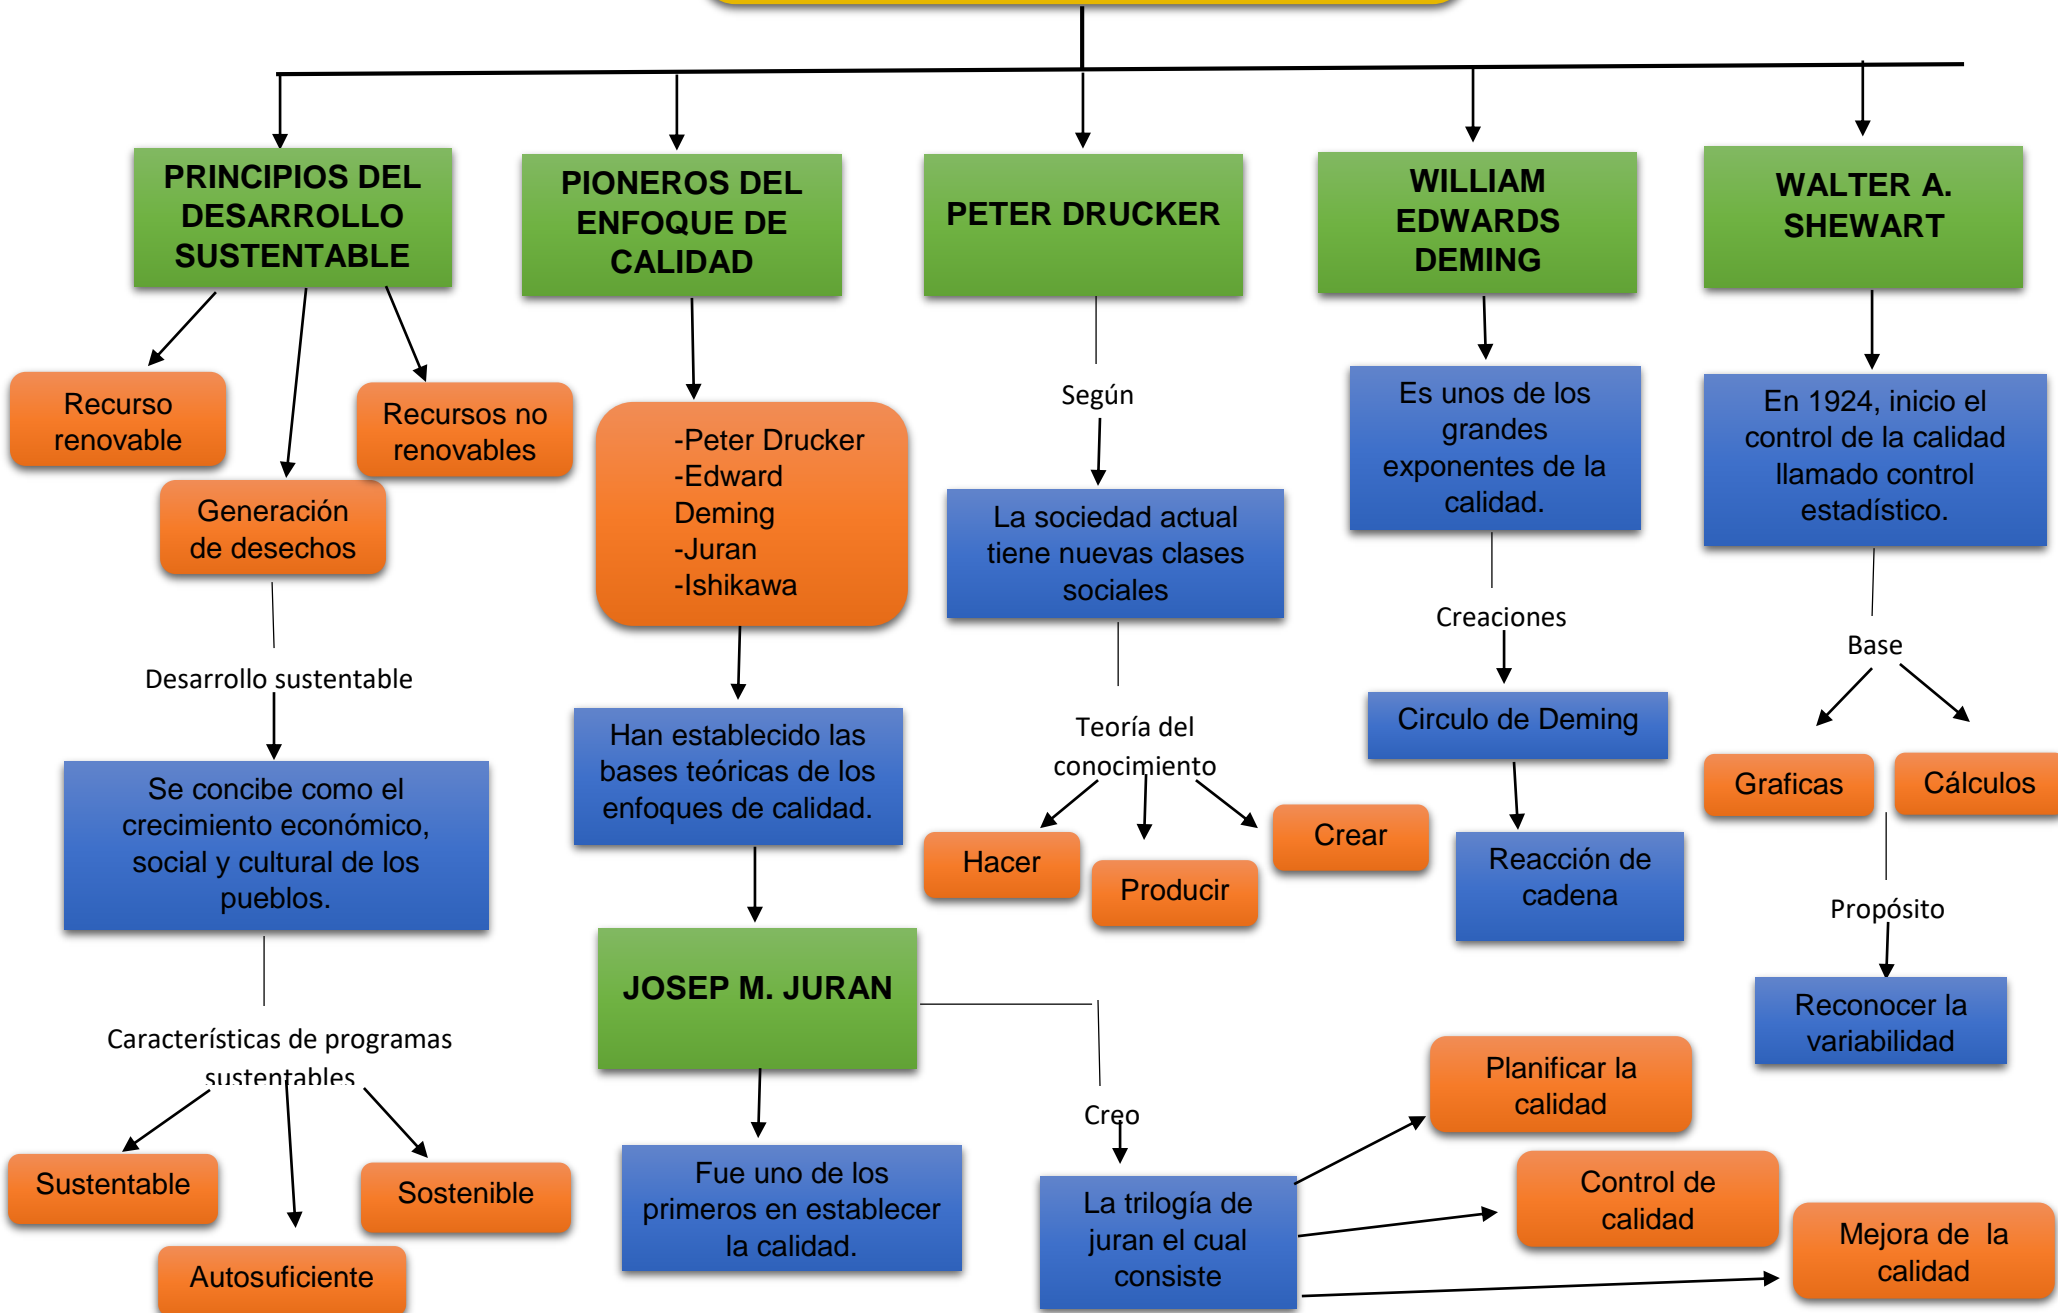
PRINCIPIOS DEL DESARROLLO SUSTENTABLE

Recurso renovable

Recursos no renovables

Generación de desechos

Desarrollo sustentable

Se concibe como el crecimiento económico, social y cultural de los pueblos.

Características de programas sustentables

Sustentable

Sostenible

Autosuficiente

PIONEROS DEL ENFOQUE DE CALIDAD

-Peter Drucker
-Edward Deming
-Juran
-Ishikawa

Han establecido las bases teóricas de los enfoques de calidad.

JOSEP M. JURAN

Fue uno de los primeros en establecer la calidad.

Creo

La trilogía de juran el cual consiste

Planificar la calidad

Control de calidad

Mejora de la calidad

PETER DRUCKER

Según

La sociedad actual tiene nuevas clases sociales

Teoría del conocimiento

Hacer

Producir

Crear

WILLIAM EDWARDS DEMING

Es unos de los grandes exponentes de la calidad.

Creaciones

Circulo de Deming

Reacción de cadena

WALTER A. SHEWART

En 1924, inicio el control de la calidad llamado control estadístico.

Base

Graficas

Cálculos

Propósito

Reconocer la variabilidad